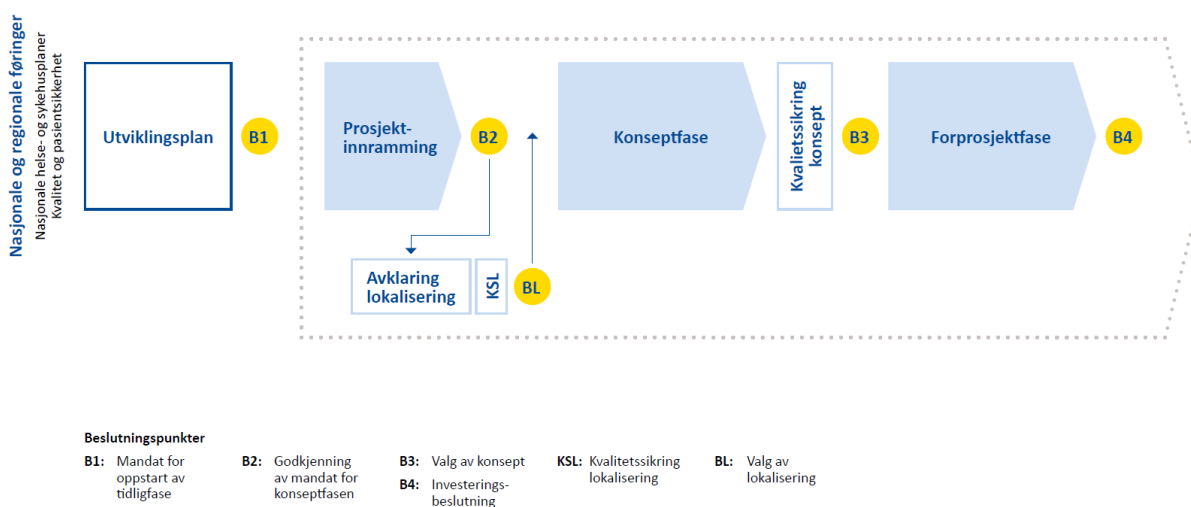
Nasjonale og regionale føringer
Nasjonale helse- og sykehusplaner
Kvalitet og pasientsikkerhet

Utviklingsplan

B1

Prosjektinnramming

B2

Konseptfase

Kvalietssikring konsept

B3

Forprosjektfase

B4

Avklaring lokalisering

KSL

BL

Beslutningspunkter

B1: Mandat for oppstart av tidligfase

B2: Godkjenning av mandat for konseptfasen

B3: Valg av konsept

B4: Investeringsbeslutning

KSL: Kvalitetssikring lokalisering

BL: Valg av lokalisering